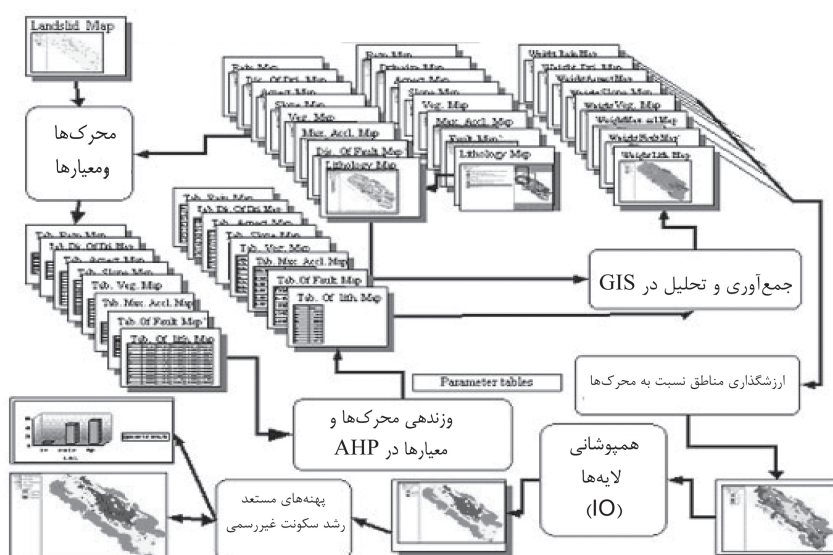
Landslid Map

محرک‌ها ومعیارها

Rain Map
Dis. Of Dri. Map
Aspect Map
Slope Map
Veg. Map
Max. Accl. Map
Dis. Of Fault Map
Lithology Map

Rain Map
Drinage Map
Aspect Map
Slope Map
Veg. Map
Max. Accl. Map
Fault Map
Lithology Map

Weight Rain Map
Weight Dri. Map
Weight Aspect Map
Weight Slope Map
Weight Veg. Map
Weight Max. accl Map
Weight Fault Map
Weight Lith. Map

Tab. Rain Map
Tab. Dis. Of Dri. Map
Tab. Aspect Map
Tab. Slope Map
Tab. Veg. Map
Tab. Max. Accl. Map
Tab. Of Fault Map
Tab. Of lith. Map

Tab. Rain Map
Tab. Dis. Of Dri. Map
Tab. Aspect Map
Tab. Slope Map
Tab. Veg. Map
Tab. Max. Accl. Map
Tab. Of Fault Map
Tab. Of lith. Map

جمع‌آوری و تحلیل در GIS

Parameter tables

ارزشگذاری مناطق نسبت به محرک‌ها

وزندهی محرک‌ها و معیارها در AHP

همپوشانی لایه‌ها (IO)

پهنه‌های مستعد رشد سکونت غیررسمی